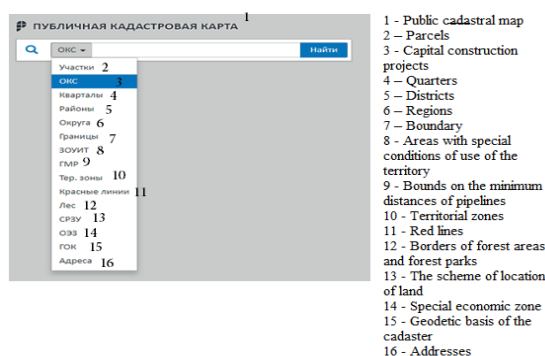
ПУБЛИЧНАЯ КАДАСТРОВАЯ КАРТА 1

ОКС

Найти

Участки 2
ОКС 3
Кварталы 4
Районы 5
Округа 6
Границы 7
ЗОУИТ 8
ГМР 9
Тер. зоны 10
Красные линии 11
Лес 12
СРЗУ 13
ОЭЗ 14
ГОК 15
Адреса 16

1 - Public cadastral map
2 – Parcels
3 - Capital construction projects
4 – Quarters
5 – Districts
6 – Regions
7 – Boundary
8 - Areas with special conditions of use of the territory
9 - Bounds on the minimum distances of pipelines
10 - Territorial zones
11 - Red lines
12 - Borders of forest areas and forest parks
13 - The scheme of location of land
14 - Special economic zone
15 - Geodetic basis of the cadaster
16 - Addresses